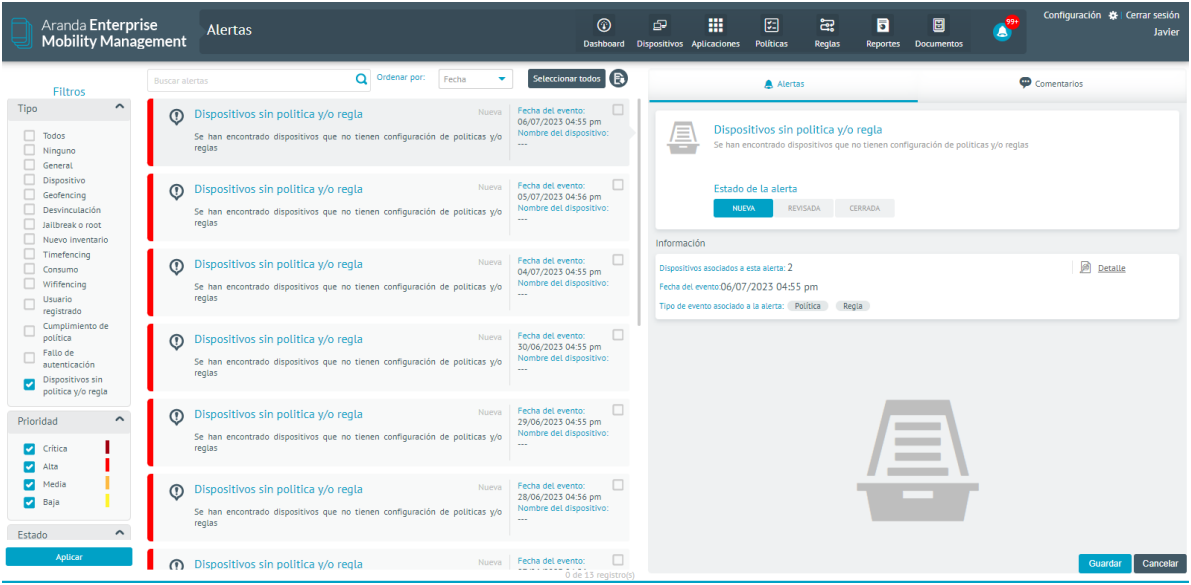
Aranda Enterprise Mobility Management

Alertas

Dashboard Dispositivos Aplicaciones Políticas Reglas Reportes Documentos 99+

Configuración | Cerrar sesión
Javier

Filtros

Tipo
Todos
Ninguno
General
Dispositivo
Geofencing
Desvinculación
Jailbreak o root
Nuevo inventario
Timefencing
Consumo
Wififencing
Usuario registrado
Cumplimiento de política
Fallo de autenticación
Dispositivos sin política y/o regla

Prioridad
Crítica
Alta
Media
Baja

Estado

Aplicar

Buscar alertas
Ordenar por: Fecha
Seleccionar todos

Dispositivos sin política y/o regla
Nueva
Se han encontrado dispositivos que no tienen configuración de políticas y/o reglas
Fecha del evento: 06/07/2023 04:55 pm
Nombre del dispositivo: ---

Dispositivos sin política y/o regla
Nueva
Se han encontrado dispositivos que no tienen configuración de políticas y/o reglas
Fecha del evento: 05/07/2023 04:56 pm
Nombre del dispositivo: ---

Dispositivos sin política y/o regla
Nueva
Se han encontrado dispositivos que no tienen configuración de políticas y/o reglas
Fecha del evento: 04/07/2023 04:55 pm
Nombre del dispositivo: ---

Dispositivos sin política y/o regla
Nueva
Se han encontrado dispositivos que no tienen configuración de políticas y/o reglas
Fecha del evento: 30/06/2023 04:55 pm
Nombre del dispositivo: ---

Dispositivos sin política y/o regla
Nueva
Se han encontrado dispositivos que no tienen configuración de políticas y/o reglas
Fecha del evento: 29/06/2023 04:55 pm
Nombre del dispositivo: ---

Dispositivos sin política y/o regla
Nueva
Se han encontrado dispositivos que no tienen configuración de políticas y/o reglas
Fecha del evento: 28/06/2023 04:56 pm
Nombre del dispositivo: ---

Dispositivos sin política y/o regla
Nueva
Fecha del evento: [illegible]
0 de 13 registro(s)

Alertas
Comentarios

Dispositivos sin política y/o regla
Se han encontrado dispositivos que no tienen configuración de políticas y/o reglas

Estado de la alerta
NUEVA REVISADA CERRADA

Información
Dispositivos asociados a esta alerta: 2
Detalle
Fecha del evento: 06/07/2023 04:55 pm
Tipo de evento asociado a la alerta: Política Regla

Guardar Cancelar